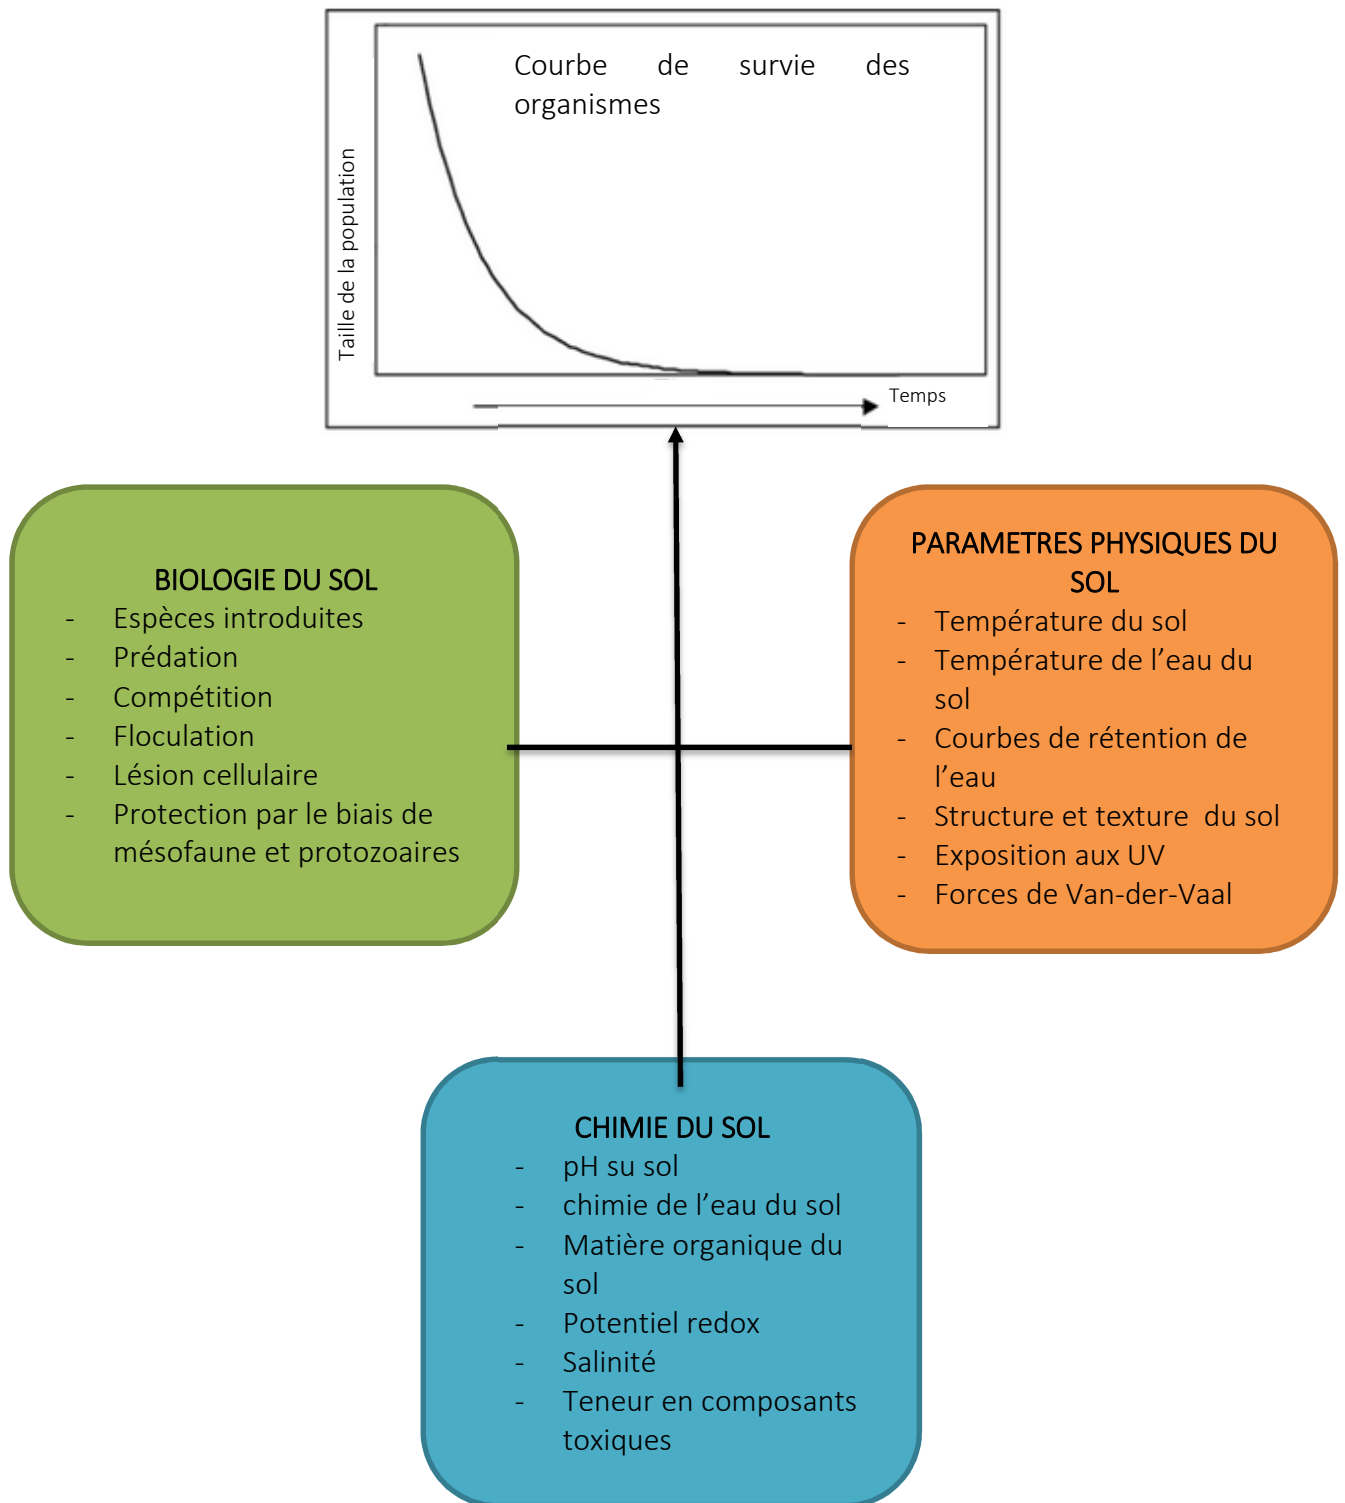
Courbe de survie des organismes

Taille de la population

Temps

BIOLOGIE DU SOL
- Espèces introduites
- Prédation
- Compétition
- Floculation
- Lésion cellulaire
- Protection par le biais de mésofaune et protozoaires

PARAMETRES PHYSIQUES DU SOL
- Température du sol
- Température de l’eau du sol
- Courbes de rétention de l’eau
- Structure et texture du sol
- Exposition aux UV
- Forces de Van-der-Vaal

CHIMIE DU SOL
- pH su sol
- chimie de l’eau du sol
- Matière organique du sol
- Potentiel redox
- Salinité
- Teneur en composants toxiques